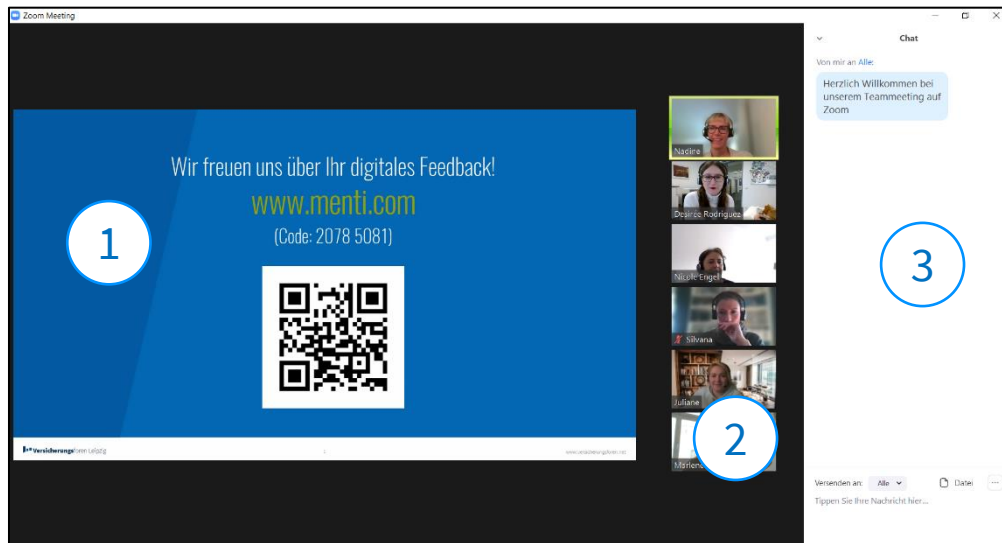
Zoom Meeting

Wir freuen uns über Ihr digitales Feedback!

www.menti.com

(Code: 2078 5081)

Versicherungsforen Leipzig

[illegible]

1

Nadine

Desirée Rodriguez

Nicole Engel

Silvana

Juliane

Marlene

2

Chat

Von mir an Alle:

Herzlich Willkommen bei unserem Teammeeting auf Zoom

3

Versenden an: Alle

Datei

Tippen Sie Ihre Nachricht hier...